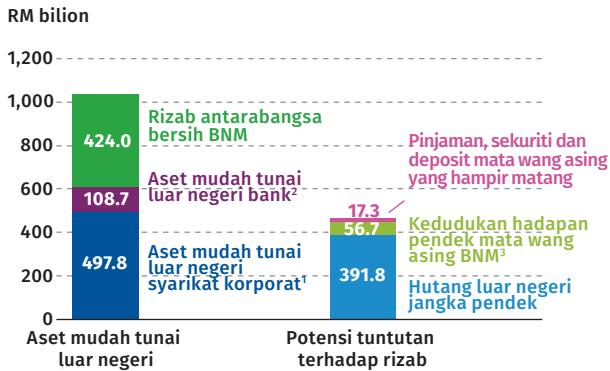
RM bilion

1,200

1,000

800

600

400

200

0

424.0

Rizab antarabangsa bersih BNM

108.7

Aset mudah tunai luar negeri bank$^2$

497.8

Aset mudah tunai luar negeri syarikat korporat$^1$

Pinjaman, sekuriti dan deposit mata wang asing yang hampir matang

17.3

56.7

Kedudukan hadapan pendek mata wang asing BNM$^3$

391.8

Hutang luar negeri jangka pendek

Aset mudah tunai luar negeri

Potensi tuntutan terhadap rizab